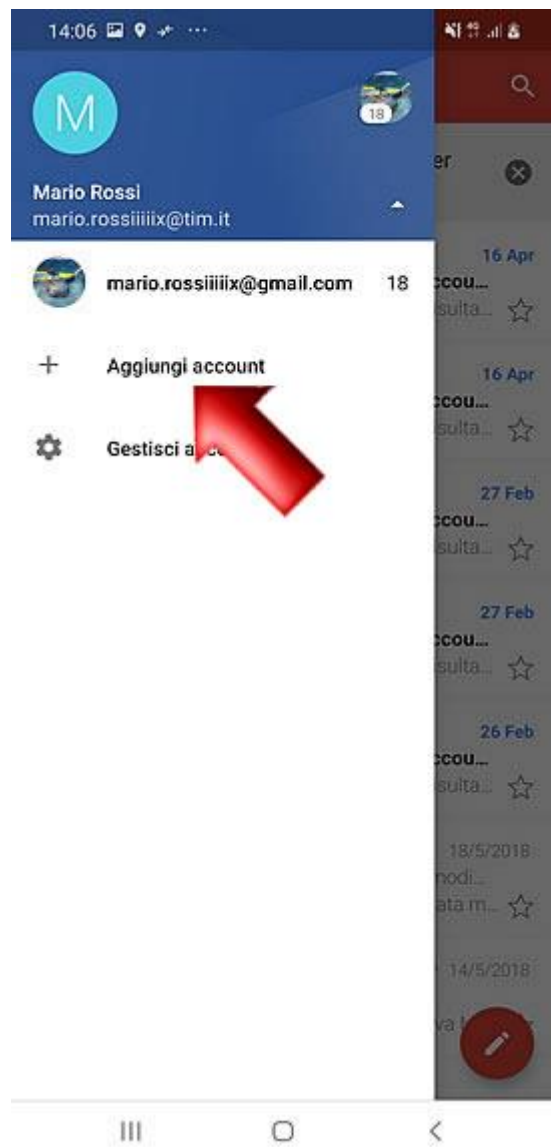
14:06

M

18

Mario Rossi
mario.rossiiiiix@tim.it

mario.rossiiiiix@gmail.com 18

Aggiungi account

Gestisci a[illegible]

er

16 Apr
ccou...
sulta...

16 Apr
ccou...
sulta...

27 Feb
ccou...
sulta...

27 Feb
ccou...
sulta...

26 Feb
ccou...
sulta...

18/5/2018
modi...
ata m...

14/5/2018
va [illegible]